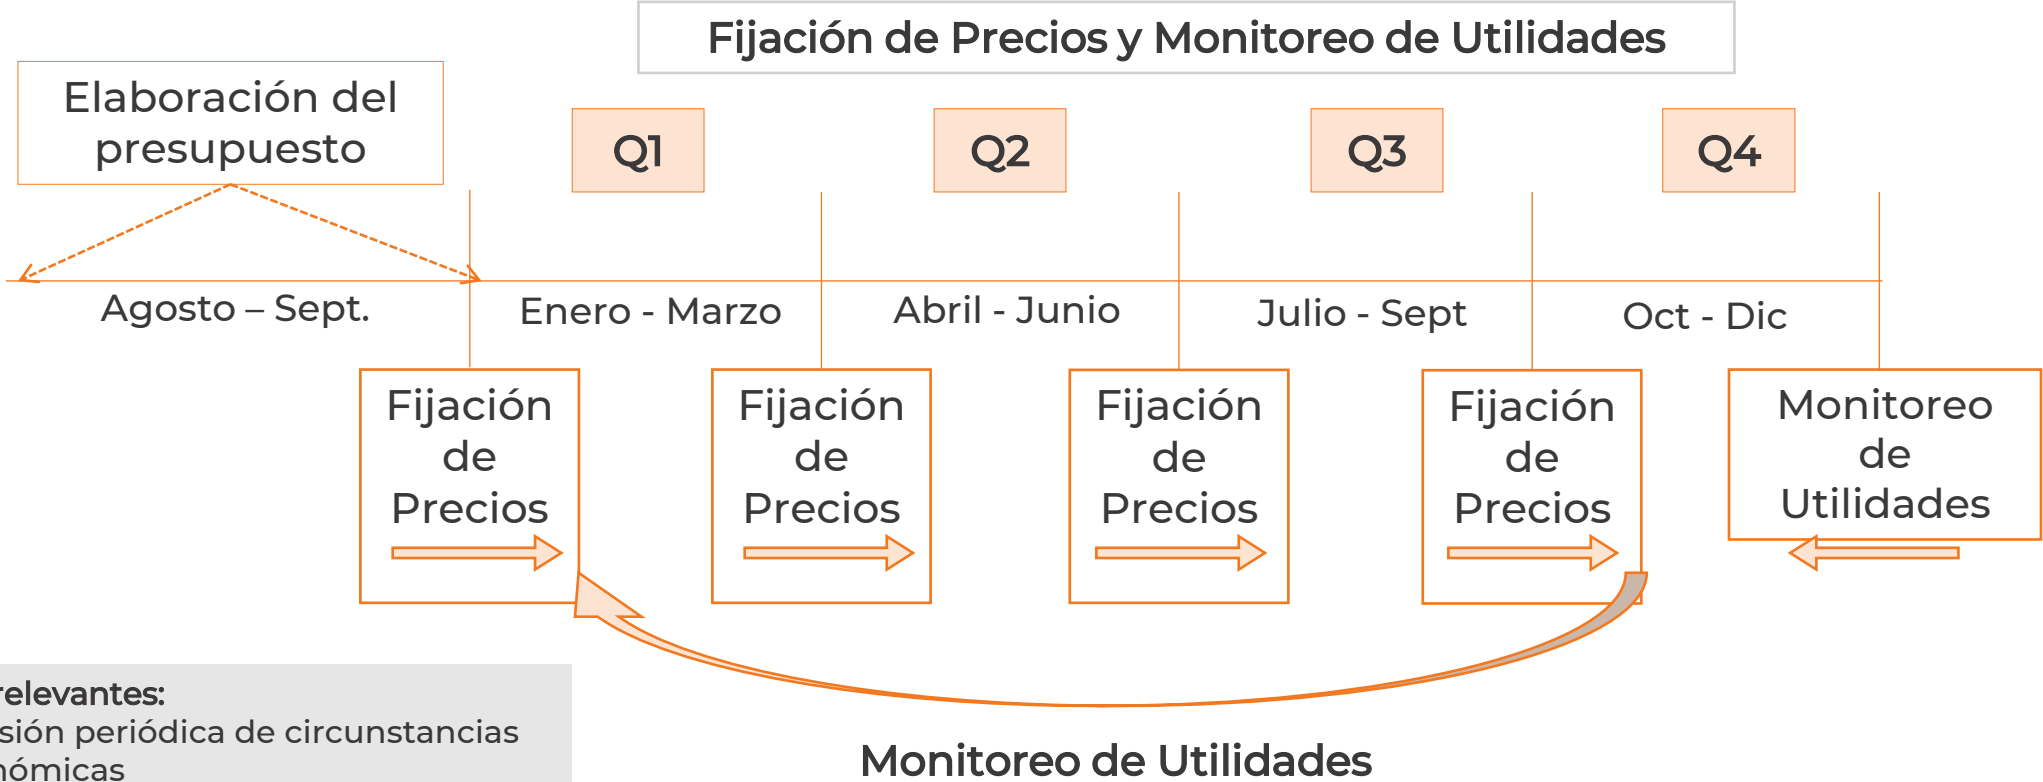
Fijación de Precios y Monitoreo de Utilidades

Elaboración del presupuesto

Q1

Q2

Q3

Q4

Agosto – Sept.

Enero - Marzo

Abril - Junio

Julio - Sept

Oct - Dic

Fijación de Precios

Fijación de Precios

Fijación de Precios

Fijación de Precios

Monitoreo de Utilidades

relevantes:
sión periódica de circunstancias
ómicas

Monitoreo de Utilidades